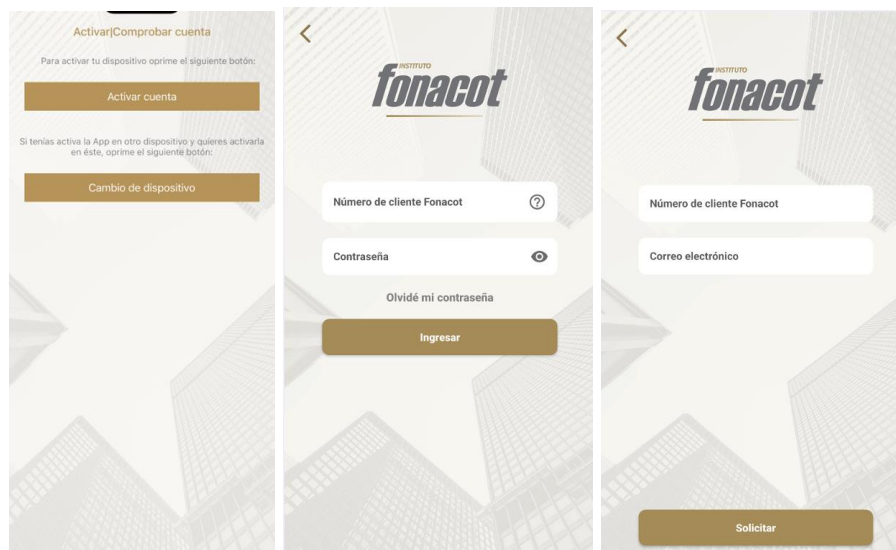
Activar|Comprobar cuenta

Para activar tu dispositivo oprime el siguiente botón:

Activar cuenta

Si tenías activa la App en otro dispositivo y quieres activarla en éste, oprime el siguiente botón:

Cambio de dispositivo

<

INSTITUTO
fonacot

Número de cliente Fonacot

Contraseña

Olvidé mi contraseña

Ingresar

<

INSTITUTO
fonacot

Número de cliente Fonacot

Correo electrónico

Solicitar